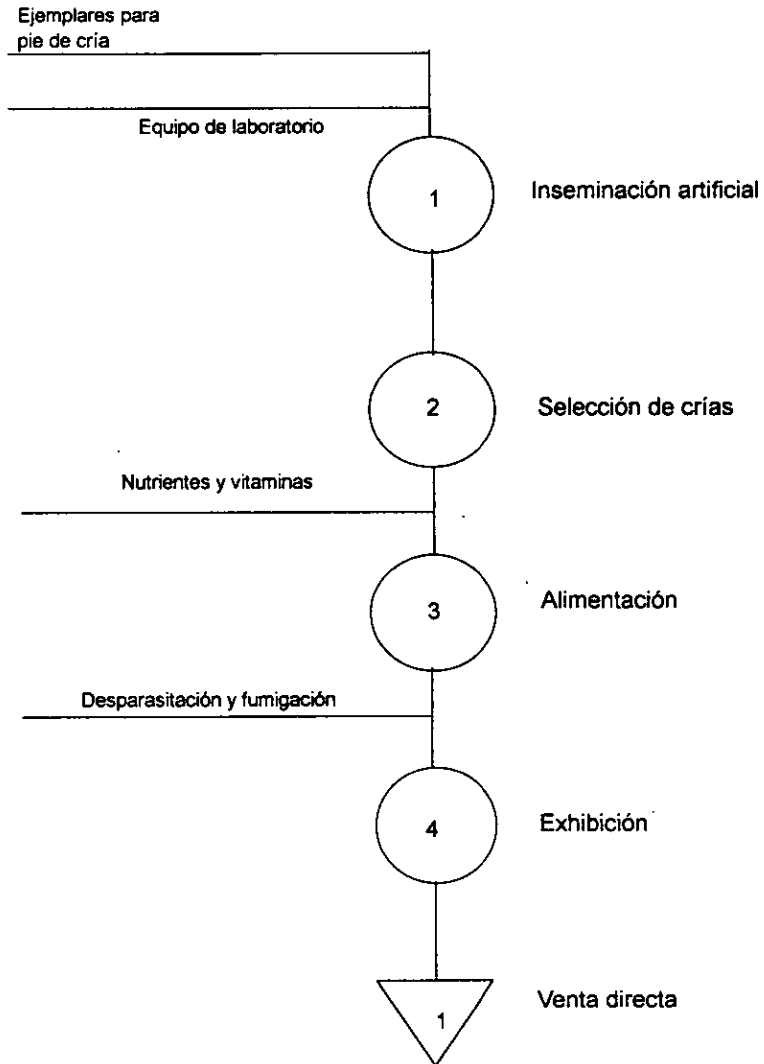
Ejemplares para pie de cría

Equipo de laboratorio

1

Inseminación artificial

2

Selección de crías

Nutrientes y vitaminas

3

Alimentación

Desparasitación y fumigación

4

Exhibición

1

Venta directa